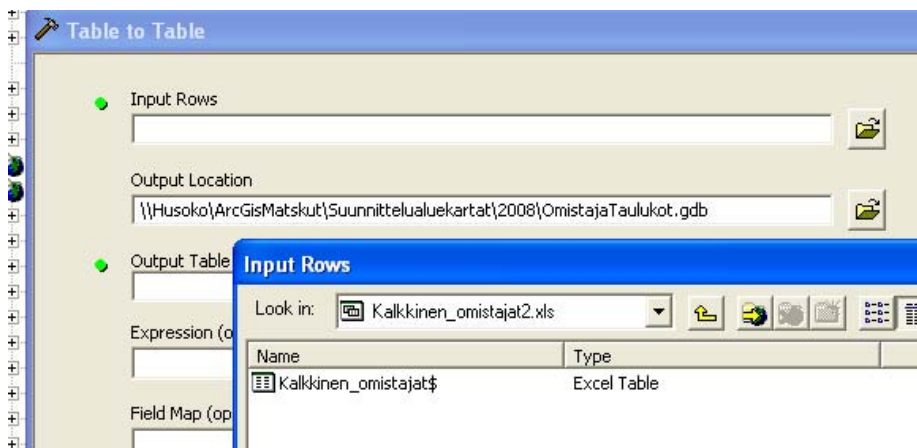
Table to Table

Input Rows

Output Location

\\Husoko\ArcGisMatskut\Suunnittelualuekartat\2008\OmistajaTaulukot.gdb

Output Table

Expression (o

Field Map (op

Input Rows

Look in: Kalkkinen_omistajat2.xls

| Name | Type |
|---|---|
| Kalkkinen_omistajat$ | Excel Table |